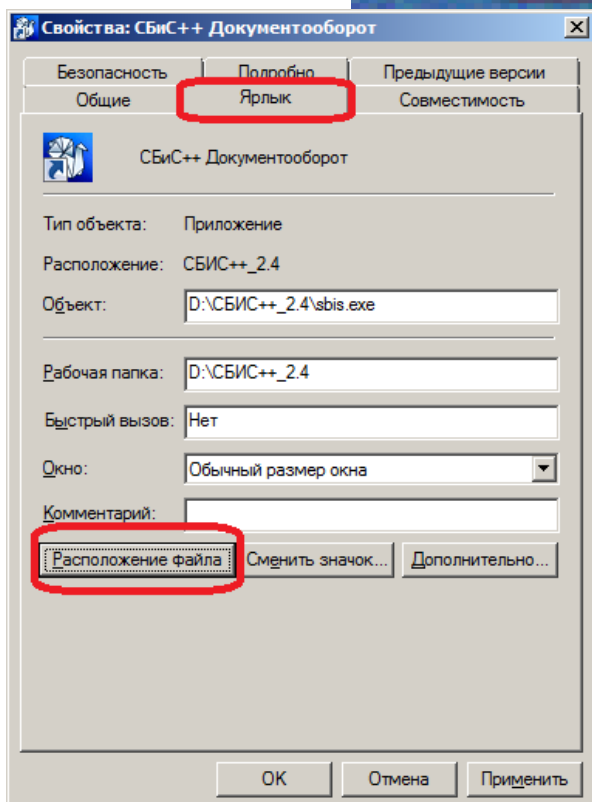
Свойства: СБиС++ Документооборот

Безопасность | Подробно | Предыдущие версии
Общие | Ярлык | Совместимость

СБиС++ Документооборот

Тип объекта: Приложение

Расположение: СБИС++_2.4

Объект: D:\СБИС++_2.4\sbis.exe

Рабочая папка: D:\СБИС++_2.4

Быстрый вызов: Нет

Окно: Обычный размер окна

Комментарий:

Расположение файла | Сменить значок... | Дополнительно...

OK | Отмена | Применить